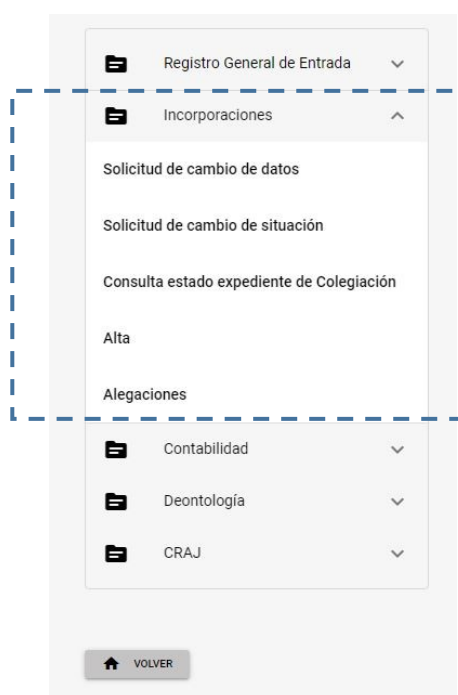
Registro General de Entrada

Incorporaciones

Solicitud de cambio de datos

Solicitud de cambio de situación

Consulta estado expediente de Colegiación

Alta

Alegaciones

Contabilidad

Deontología

CRAJ

VOLVER